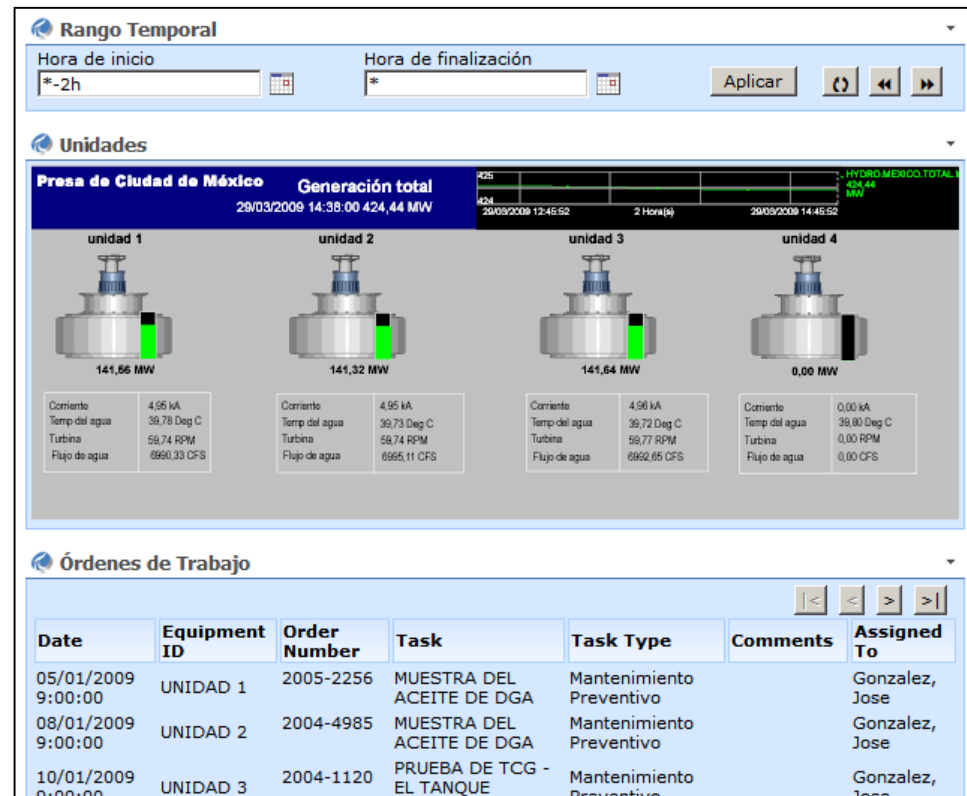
Rango Temporal

Hora de inicio
*-2h

Hora de finalización
*

Aplicar

Unidades

Presa de Ciudad de México
Generación total
29/03/2009 14:38:00 424,44 MW

425
424
29/03/2009 12:45:52
2 Hora(s)
29/03/2009 14:45:52
HYDRO.MEXICO.TOTAL.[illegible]
424,44
MW

unidad 1
141,56 MW

| Corriente | 4,95 kA |
|---|---|
| Temp del agua | 39,78 Deg C |
| Turbina | 59,74 RPM |
| Flujo de agua | 6990,33 CFS |

unidad 2
141,32 MW

| Corriente | 4,95 kA |
|---|---|
| Temp del agua | 39,73 Deg C |
| Turbina | 59,74 RPM |
| Flujo de agua | 6995,11 CFS |

unidad 3
141,64 MW

| Corriente | 4,96 kA |
|---|---|
| Temp del agua | 39,72 Deg C |
| Turbina | 59,77 RPM |
| Flujo de agua | 6992,65 CFS |

unidad 4
0,00 MW

| Corriente | 0,00 kA |
|---|---|
| Temp del agua | 39,80 Deg C |
| Turbina | 0,00 RPM |
| Flujo de agua | 0,00 CFS |

Órdenes de Trabajo

|< < > >|

| Date | Equipment ID | Order Number | Task | Task Type | Comments | Assigned To |
|---|---|---|---|---|---|---|
| 05/01/2009 9:00:00 | UNIDAD 1 | 2005-2256 | MUESTRA DEL ACEITE DE DGA | Mantenimiento Preventivo | | Gonzalez, Jose |
| 08/01/2009 9:00:00 | UNIDAD 2 | 2004-4985 | MUESTRA DEL ACEITE DE DGA | Mantenimiento Preventivo | | Gonzalez, Jose |
| 10/01/2009 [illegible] | UNIDAD 3 | 2004-1120 | PRUEBA DE TCG - EL TANQUE | Mantenimiento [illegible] | | Gonzalez, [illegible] |